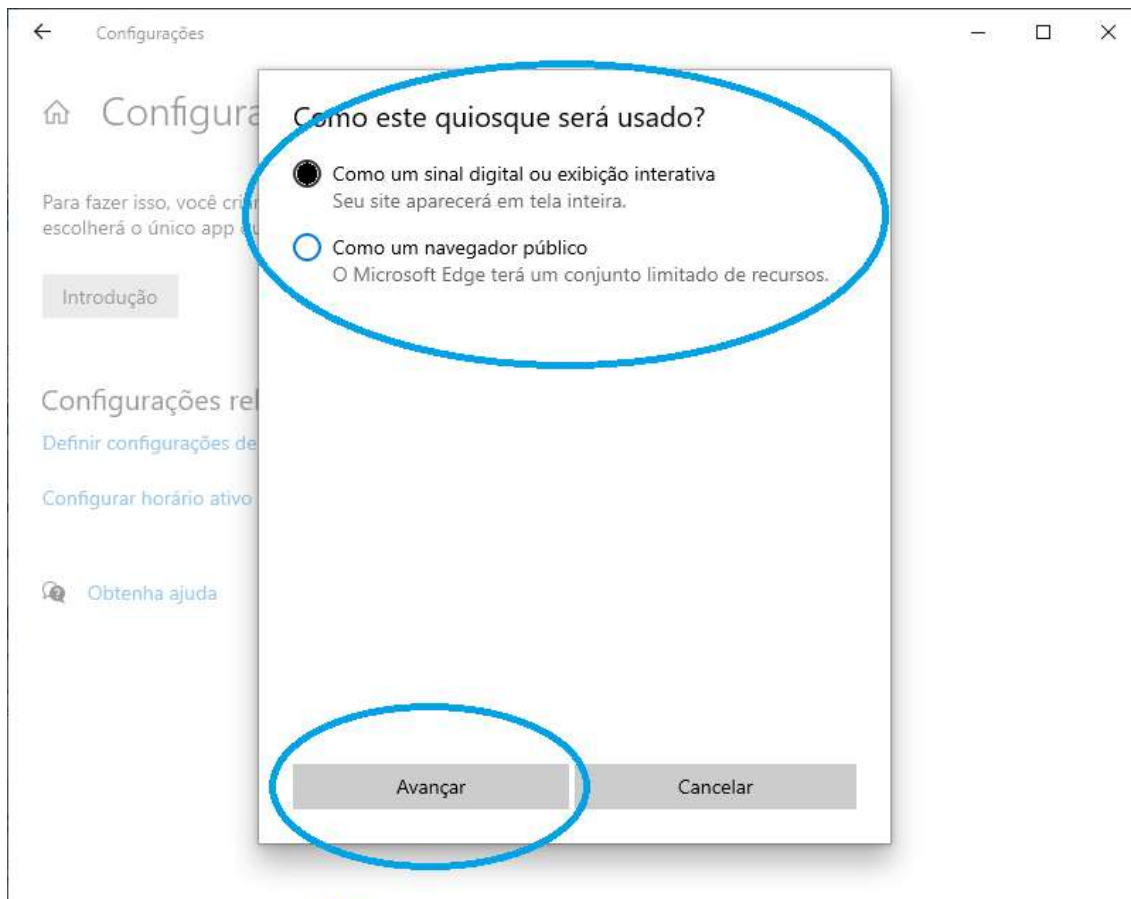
Configurações

Configura

Para fazer isso, você cri
escolherá o único app

Introdução

Configurações re

Definir configurações de

Configurar horário ativo

Obtenha ajuda

Como este quiosque será usado?

Como um sinal digital ou exibição interativa
Seu site aparecerá em tela inteira.

Como um navegador público
O Microsoft Edge terá um conjunto limitado de recursos.

Avançar

Cancelar